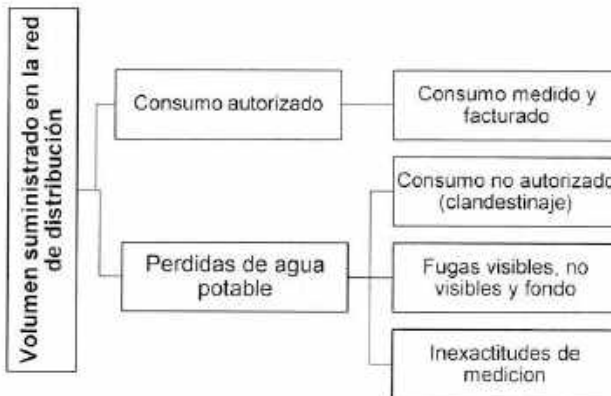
Volumen suministrado en la red de distribución

Consumo autorizado

Consumo medido y facturado

Perdidas de agua potable

Consumo no autorizado (clandestinaje)

Fugas visibles, no visibles y fondo

Inexactitudes de medicion